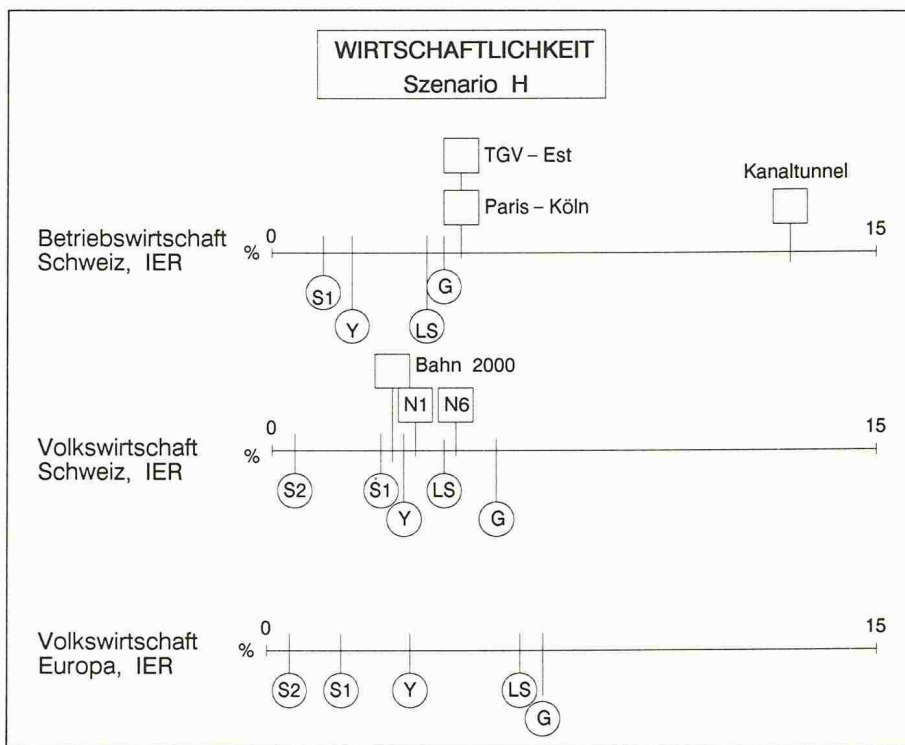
WIRTSCHAFTLICHKEIT
Szenario H

TGV – Est
Paris – Köln
Kanaltunnel

Betriebswirtschaft Schweiz, IER
% 0 15
S1 Y LS G

Bahn 2000
N1 N6

Volkswirtschaft Schweiz, IER
% 0 15
S2 S1 Y LS G

Volkswirtschaft Europa, IER
% 0 15
S2 S1 Y LS G